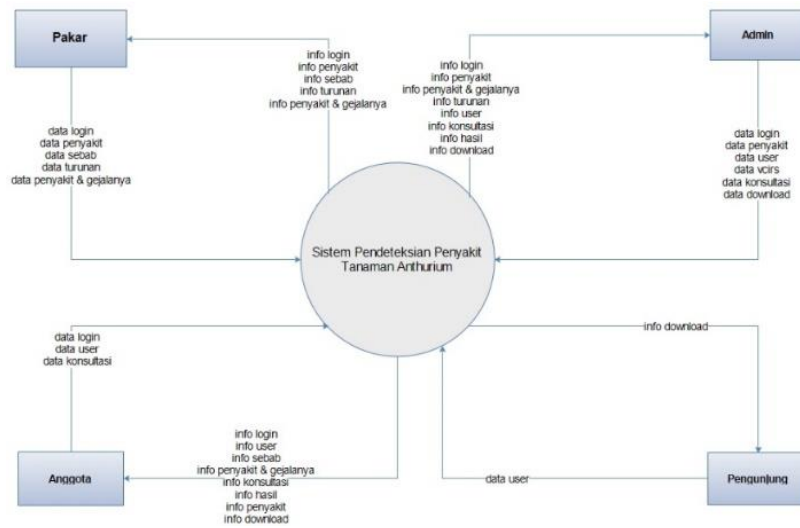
Pakar

info login
info penyakit
info sebab
info turunan
info penyakit & gejalanya

info login
info penyakit
info penyakit & gejalanya
info turunan
info user
info konsultasi
info hasil
info download

Admin

data login
data penyakit
data sebab
data turunan
data penyakit & gejalanya

data login
data penyakit
data user
data vcirs
data konsultasi
data download

Sistem Pendeteksian Penyakit Tanaman Anthurium

data login
data user
data konsultasi

info download

info login
info user
info sebab
info penyakit & gejalanya
info konsultasi
info hasil
info penyakit
info download

Anggota

data user

Pengunjung